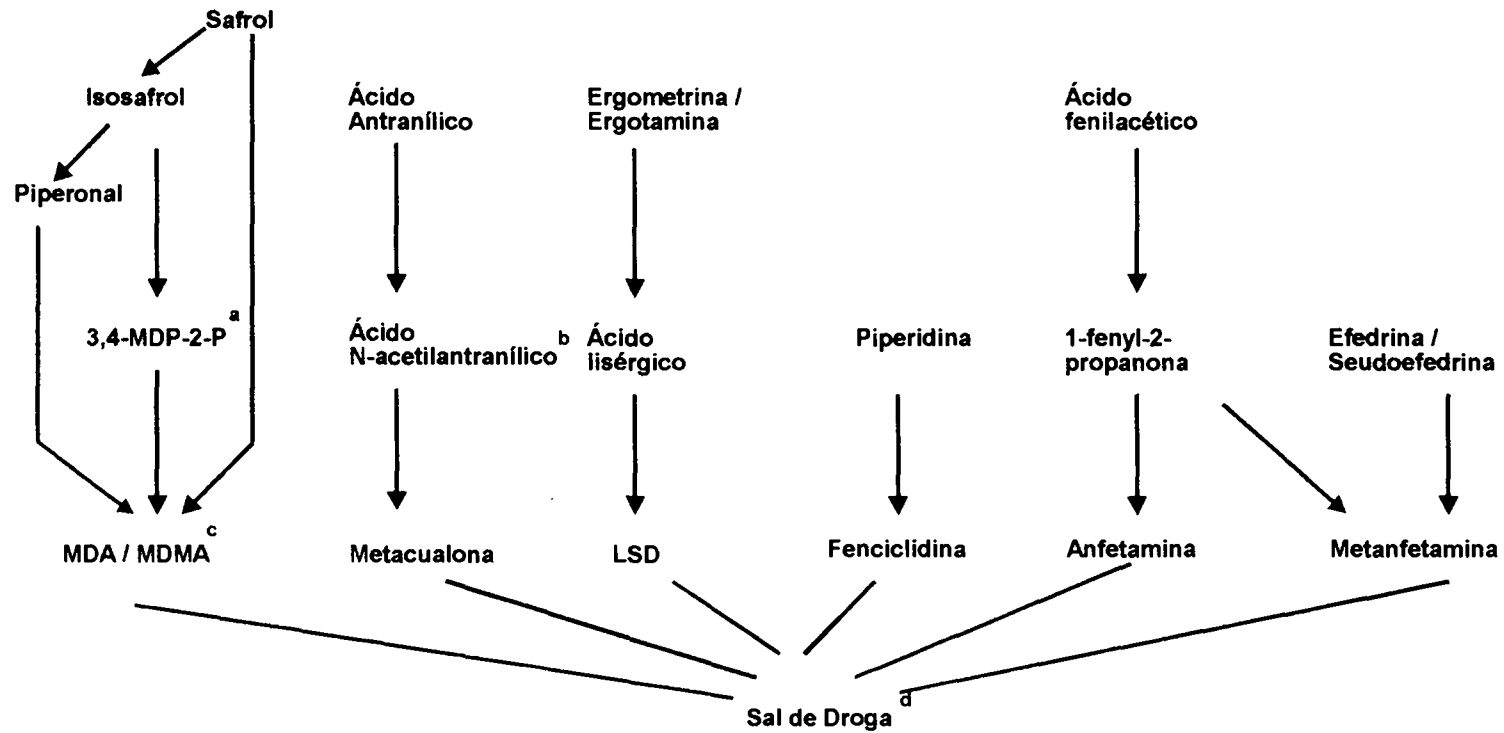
Safrol

Isosafrol

Piperonal

Ácido Antranílico

Ergometrina / Ergotamina

Ácido fenilacético

3,4-MDP-2-P$^{a}$

Ácido N-acetilantranílico$^{b}$

Ácido lisérgico

Piperidina

1-fenyl-2-propanona

Efedrina / Seudoefedrina

MDA / MDMA$^{c}$

Metacualona

LSD

Fenciclidina

Anfetamina

Metanfetamina

Sal de Droga$^{d}$